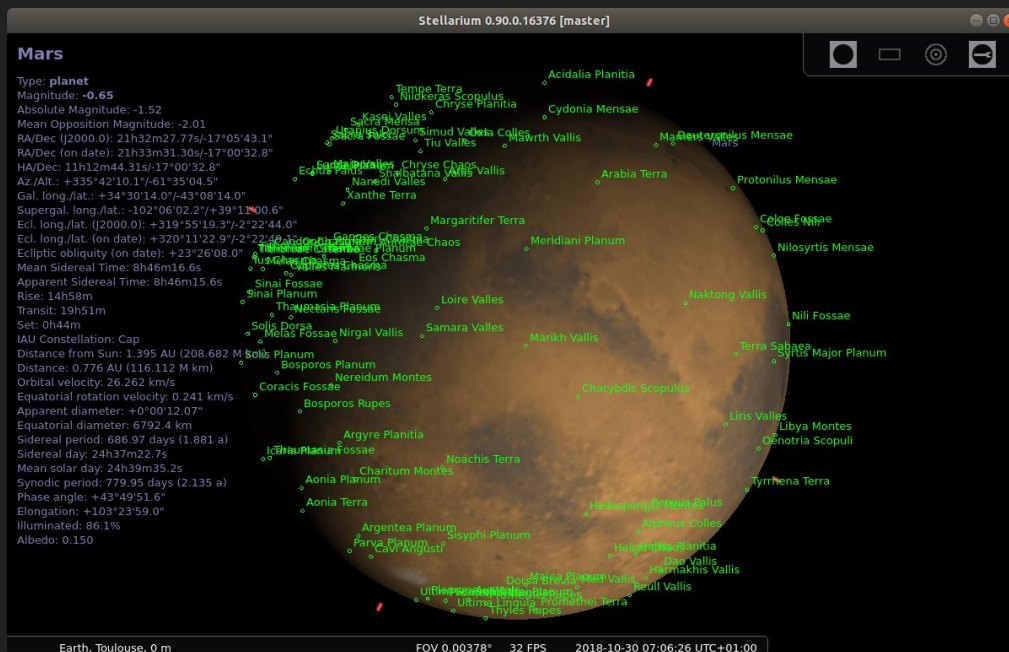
Stellarium 0.90.0.16376 [master]

Mars
Type: planet
Magnitude: -0.65
Absolute Magnitude: -1.52
Mean Opposition Magnitude: -2.01
RA/Dec (J2000.0): 21h32m27.77s/-17°05'43.1"
RA/Dec (on date): 21h33m31.30s/-17°00'32.8"
HA/Dec: 11h12m44.31s/-17°00'32.8"
Az./Alt.: +335°42'10.1"/-61°35'04.5"
Gal. long./lat.: +34°30'14.0"/-43°08'14.0"
Supergal. long./lat.: -102°06'02.2"/+39°11'00.6"
Ecl. long./lat. (J2000.0): +319°55'19.3"/-2°22'44.0"
Ecl. long./lat. (on date): +320°11'22.9"/-2°22'46.1"
Ecliptic obliquity (on date): +23°26'08.0"
Mean Sidereal Time: 8h46m16.6s
Apparent Sidereal Time: 8h46m15.6s
Rise: 14h58m
Transit: 19h51m
Set: 0h44m
IAU Constellation: Cap
Distance from Sun: 1.395 AU (208.682 M km)
Distance: 0.776 AU (116.112 M km)
Orbital velocity: 26.262 km/s
Equatorial rotation velocity: 0.241 km/s
Apparent diameter: +0°00'12.07"
Equatorial diameter: 6792.4 km
Sidereal period: 686.97 days (1.881 a)
Sidereal day: 24h37m22.7s
Mean solar day: 24h39m35.2s
Synodic period: 779.95 days (2.135 a)
Phase angle: +43°49'51.6"
Elongation: +103°23'59.0"
Illuminated: 86.1%
Albedo: 0.150

Acidalia Planitia
Tempe Terra
Nilokeras Scopulus
Chryse Planitia
Kasei Valles
Sacra Mensa
Uranius Dorsum
Simud Valles
Ares Colles
Sacra Fossae
Tiu Valles
Mawrth Vallis
Cydonia Mensae
Deuteronilus Mensae
Mars
Chryse Chaos
Echus Palus
Ares Vallis
Shalbatana Vallis
Nanedi Valles
Arabia Terra
Protonilus Mensae
Xanthe Terra
Margaritifer Terra
Coloe Fossae
Colles Nili
Ganges Chasma
Meridiani Planum
Nilosyrtis Mensae
Eos Chasma
Sinai Fossae
Sinai Planum
Loire Valles
Naktong Vallis
Thaumasia Planum
Nectaris Fossae
Solis Dorsa
Nili Fossae
Melas Fossae
Nirgal Vallis
Samara Valles
Marikh Vallis
Solis Planum
Terra Sabaea
Syrtis Major Planum
Bosporos Planum
Nereidum Montes
Coracis Fossae
Charybdis Scopulus
Bosporos Rupes
Liris Valles
Libya Montes
Oenotria Scopuli
Argyre Planitia
Icaria Planum
Thaumasia Fossae
Noachis Terra
Charitum Montes
Tyrrhena Terra
Aonia Planum
Aonia Terra
Hellespontus Montes
Peneus Palus
Alpheus Colles
Argentea Planum
Sisyphi Planum
Parva Planum
Cavi Angusti
Hellas Planitia
Dao Vallis
Harmakhis Vallis
Reull Vallis
Ultimum Chasma
Ultima Lingula
Promethei Terra
Thyles Rupes

Earth, Toulouse, 0 m
FOV 0.00378°
32 FPS
2018-10-30 07:06:26 UTC+01:00